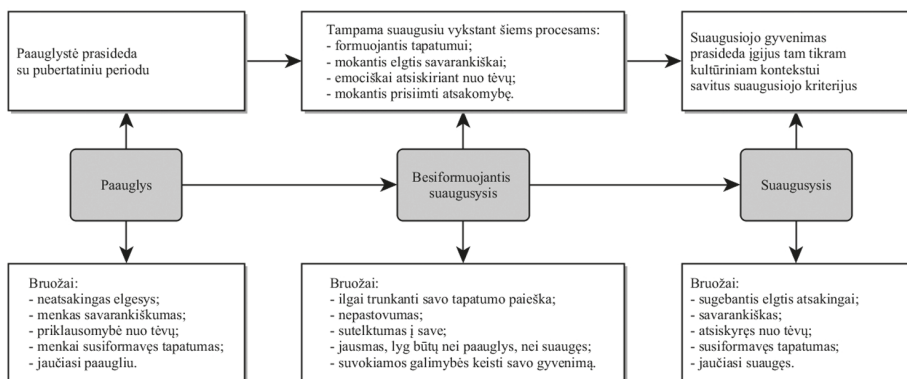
Paauglystė prasideda su pubertatiniu periodu

Tampama suaugusiu vykstant šiems procesams:
- formuojantis tapatumui;
- mokantis elgtis savarankiškai;
- emociškai atsiskiriant nuo tėvų;
- mokantis prisiimti atsakomybę.

Suaugusiojo gyvenimas prasideda įgijus tam tikram kultūriniam kontekstui savitus suaugusiojo kriterijus

Paauglys

Besiformuojantis suaugusysis

Suaugusysis

Bruožai:
- neatsakingas elgesys;
- menkas savarankiškumas;
- priklausomybė nuo tėvų;
- menkai susiformavęs tapatumas;
- jaučiasi paaugliu.

Bruožai:
- ilgai trunkanti savo tapatumo paieška;
- nepastovumas;
- sutelktumas į save;
- jausmas, lyg būtų nei paauglys, nei suaugęs;
- suvokiamos galimybės keisti savo gyvenimą.

Bruožai:
- sugebantis elgtis atsakingai;
- savarankiškas;
- atsiskyręs nuo tėvų;
- susiformavęs tapatumas;
- jaučiasi suaugęs.